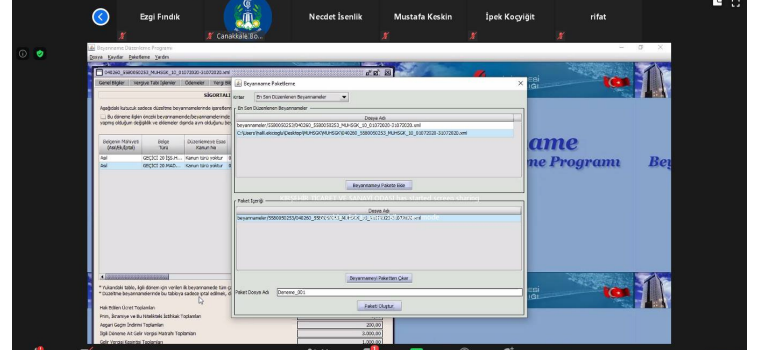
Ezgi Fındık
Çanakkale Bo...
Necdet İsenlik
Mustafa Keskin
İpek Koçyiğit
rifat

Beyanname Düzenleme Programı
Dosya Kayıtlar Paketleme Yardım

SİGORTALI

Genel Bilgiler Vergiye Tabi İşlemler Ödemeler Vergi Bi

Aşağıdaki listeyle sadece düzeltme beyannamelerinde işaretlem

Bu döneme ilişkin önceki beyannamede beyannamede i yapmış olduğun değişiklik ve ödemeler

Beyanname Paketleme

Kriter En Son Düzenlenen Beyannameler

En Son Düzenlenen Beyannameler

Dosya Adı

beyannameler/... MUHSGK_10_01072020-31072020.xml

C:\Users\halil.ekicioglu\Desktop\MUHSGK\... MUHSGK_10_01072020-31072020.xml

Beyannameyi Pakete Ekle

Paket İçeriği

Dosya Adı

beyannameler/... MUHSGK_10_01072020-31072020.xml

Beyannameyi Paketten Çıkar

Paket Dosya Adı Deneme_001

Paketi Oluştur

Değişen Mükellef (Nevi/Kı Şirket) Belge Türü Düzenlenen Ese Kanun No

Ret GEÇİCİ 20 İŞÇİ M... Kanun türü vektör
Ret GEÇİCİ 20 MADD... Kanun türü vektör

Hak Edilen Ücret Toplamları
Prim, İkramiye ve Bu Nitelikteki İstihkak Toplamları
Asgari Geçim İndirimi Toplamları 200,00
İlgili Döneme Ait Gelir Vergisi Matrahı Toplamları 3.000,00
Gelir Vergisi Kesintisi Toplamı 1.000,00

ame
me Programı Be